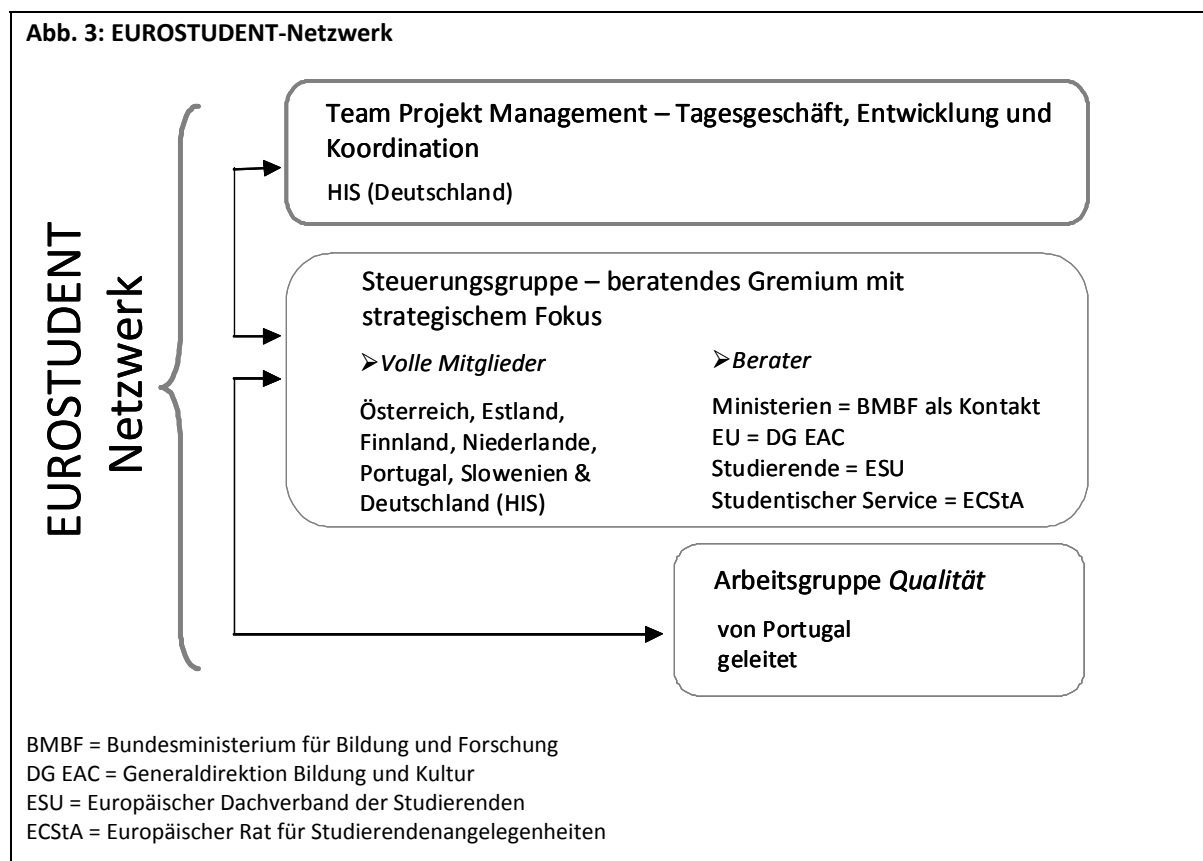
**Abb. 3: EUROSTUDENT-Netzwerk**

EUROSTUDENT Netzwerk

Team Projekt Management – Tagesgeschäft, Entwicklung und Koordination

HIS (Deutschland)

Steuerungsgruppe – beratendes Gremium mit strategischem Fokus

➢*Volle Mitglieder*

Österreich, Estland, Finnland, Niederlande, Portugal, Slowenien & Deutschland (HIS)

➢*Berater*

Ministerien = BMBF als Kontakt
EU = DG EAC
Studierende = ESU
Studentischer Service = ECStA

Arbeitsgruppe *Qualität*

von Portugal geleitet

BMBF = Bundesministerium für Bildung und Forschung
DG EAC = Generaldirektion Bildung und Kultur
ESU = Europäischer Dachverband der Studierenden
ECStA = Europäischer Rat für Studierendenangelegenheiten